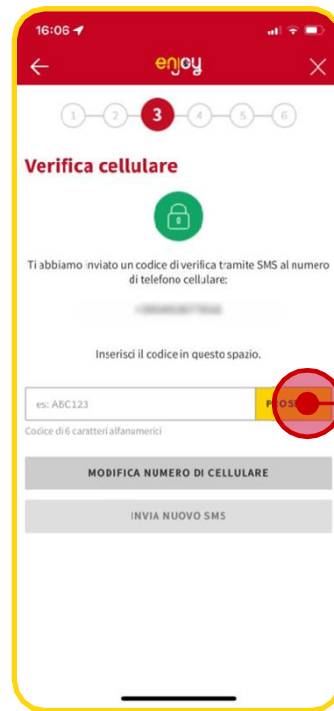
16:06

enjoy

1 2 3 4 5 6

Verifica cellulare

Ti abbiamo inviato un codice di verifica tramite SMS al numero di telefono cellulare:

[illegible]

Inserisci il codice in questo spazio.

es: ABC123

PROS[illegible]

Codice di 6 caratteri alfanumerici

MODIFICA NUMERO DI CELLULARE

INVIA NUOVO SMS